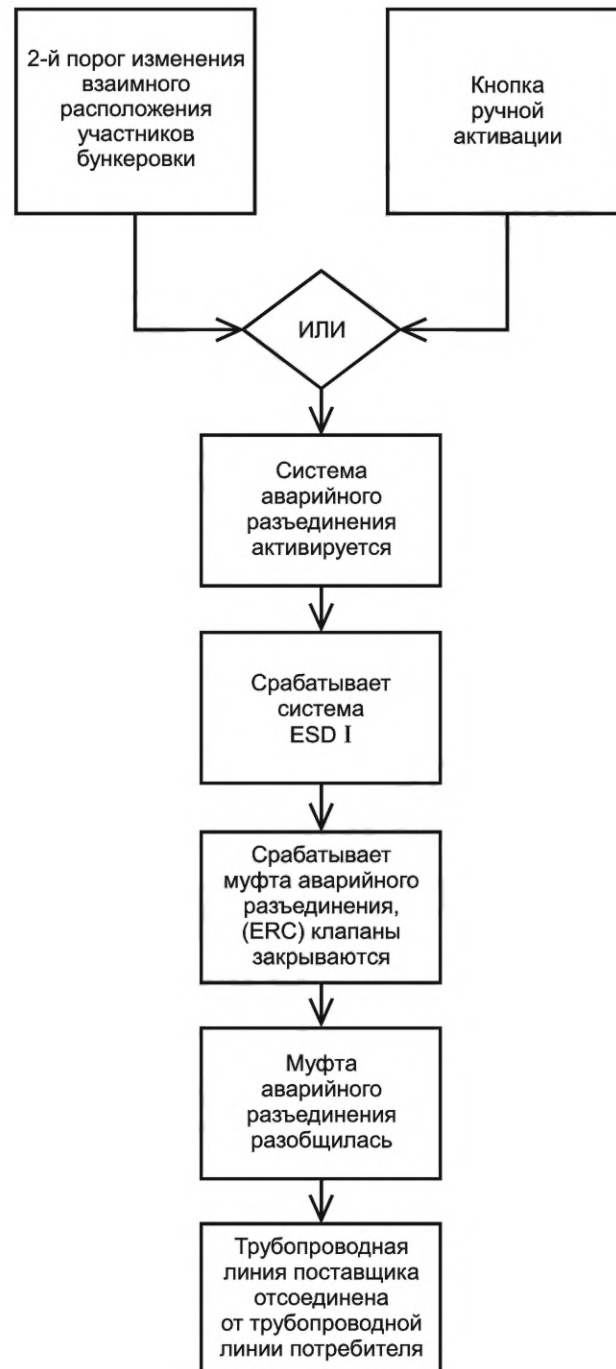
2-й порог изменения взаимного расположения участников бункеровки

Кнопка ручной активации

ИЛИ

Система аварийного разъединения активируется

Срабатывает система ESD I

Срабатывает муфта аварийного разъединения, (ERC) клапаны закрываются

Муфта аварийного разъединения разобщилась

Трубопроводная линия поставщика отсоединена от трубопроводной линии потребителя